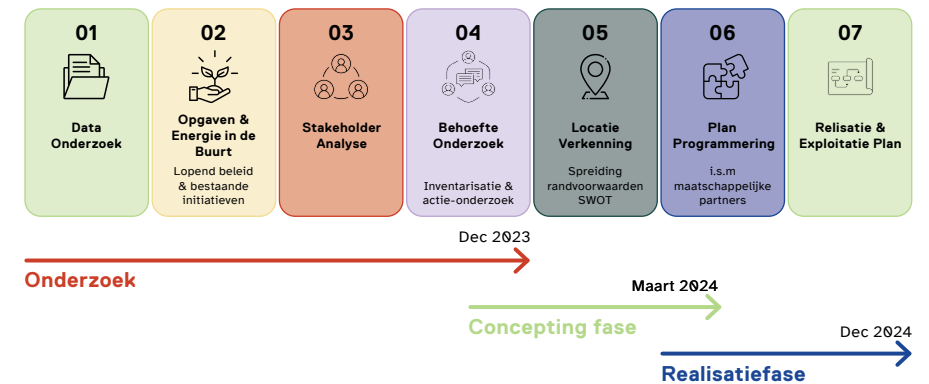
01

Data Onderzoek

02

Opgaven & Energie in de Buurt

Lopend beleid & bestaande initiatieven

03

Stakeholder Analyse

04

Behoefte Onderzoek

Inventarisatie & actie-onderzoek

05

Locatie Verkenning

Spreiding randvoorwaarden SWOT

06

Plan Programmering

i.s.m maatschappelijke partners

07

Relisatie & Exploitatie Plan

Dec 2023

Onderzoek

Maart 2024

Concepting fase

Dec 2024

Realisatiefase